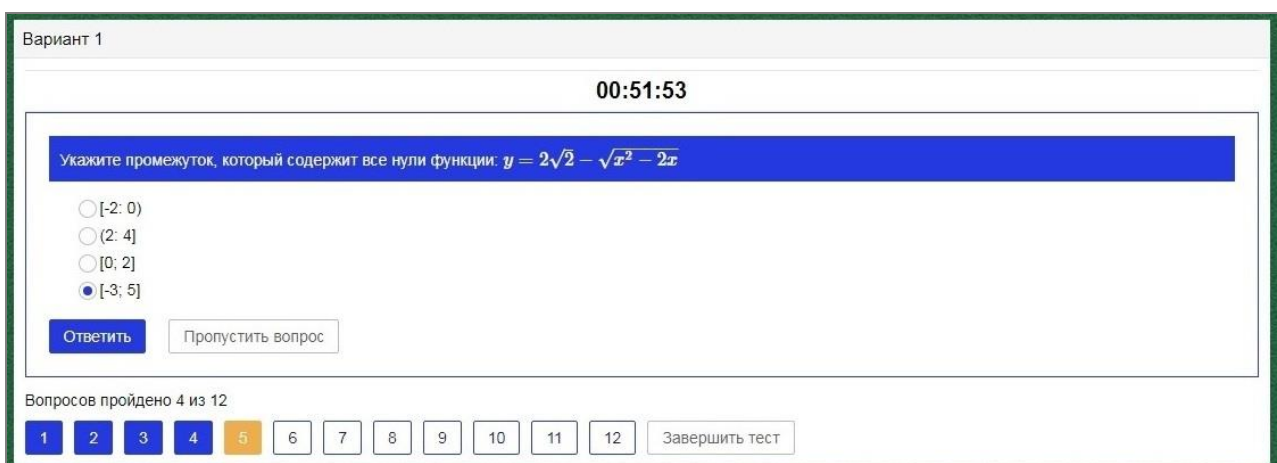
Вариант 1

00:51:53

Укажите промежуток, который содержит все нули функции: $y = 2\sqrt{2} - \sqrt{x^2 - 2x}$

[-2: 0)
(2: 4]
[0; 2]
[-3; 5]

Ответить
Пропустить вопрос

Вопросов пройдено 4 из 12

1 2 3 4 5 6 7 8 9 10 11 12 Завершить тест